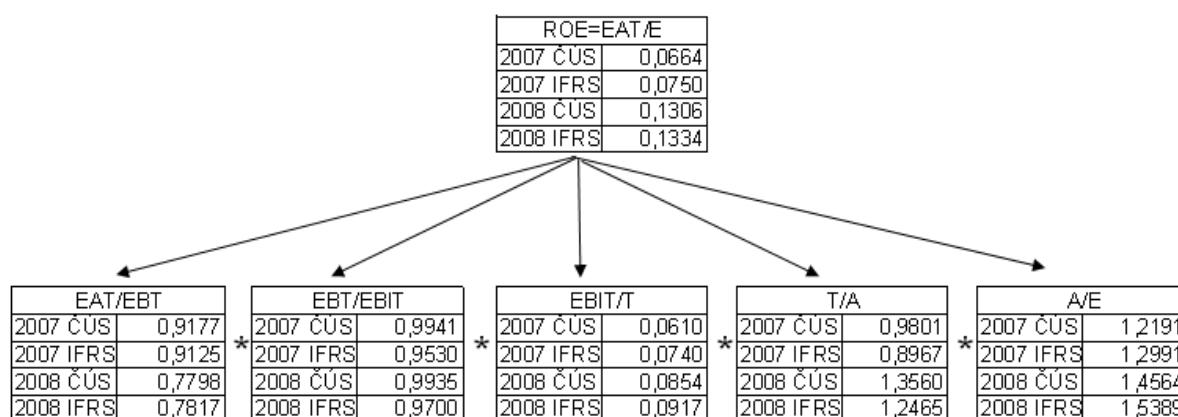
| ROE=EAT/E | |
|---|---|
| 2007 ČÚS | 0,0664 |
| 2007 IFRS | 0,0750 |
| 2008 ČÚS | 0,1306 |
| 2008 IFRS | 0,1334 |

| EAT/EBT | |
|---|---|
| 2007 ČÚS | 0,9177 |
| 2007 IFRS | 0,9125 |
| 2008 ČÚS | 0,7798 |
| 2008 IFRS | 0,7817 |

*

| EBT/EBIT | |
|---|---|
| 2007 ČÚS | 0,9941 |
| 2007 IFRS | 0,9530 |
| 2008 ČÚS | 0,9935 |
| 2008 IFRS | 0,9700 |

*

| EBIT/T | |
|---|---|
| 2007 ČÚS | 0,0610 |
| 2007 IFRS | 0,0740 |
| 2008 ČÚS | 0,0854 |
| 2008 IFRS | 0,0917 |

*

| T/A | |
|---|---|
| 2007 ČÚS | 0,9801 |
| 2007 IFRS | 0,8967 |
| 2008 ČÚS | 1,3560 |
| 2008 IFRS | 1,2465 |

*

| A/E | |
|---|---|
| 2007 ČÚS | 1,2191 |
| 2007 IFRS | 1,2991 |
| 2008 ČÚS | 1,4564 |
| 2008 IFRS | 1,5389 |